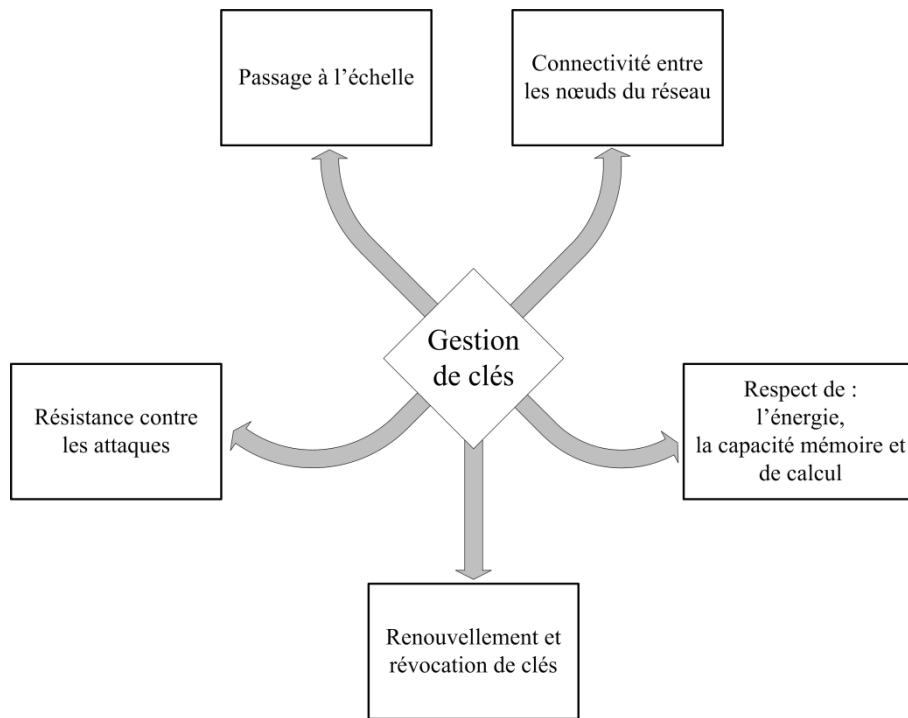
Passage à l’échelle

Connectivité entre les nœuds du réseau

Gestion de clés

Résistance contre les attaques

Respect de : l’énergie, la capacité mémoire et de calcul

Renouvellement et révocation de clés